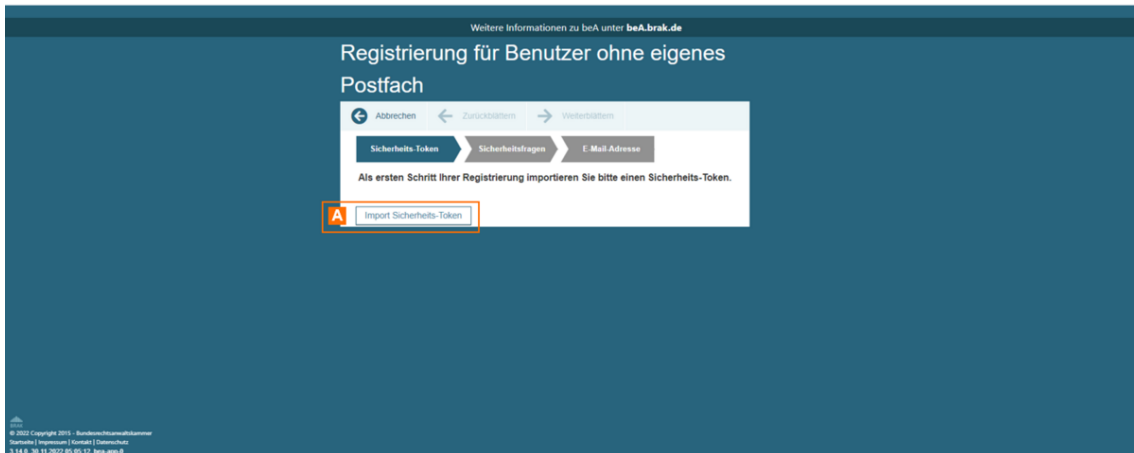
Weitere Informationen zu beA unter **beA.brak.de**

Registrierung für Benutzer ohne eigenes Postfach

Abbrechen Zurückblättern Weiterblättern

Sicherheits-Token Sicherheitsfragen E-Mail-Adresse

Als ersten Schritt Ihrer Registrierung importieren Sie bitte einen Sicherheits-Token.

A Import Sicherheits-Token

BRAK
© 2022 Copyright 2015 - Bundesrechtsanwaltskammer
Startseite | Impressum | Kontakt | Datenschutz
3.14.0_30.11.2022 05:05:17_bea-app-8